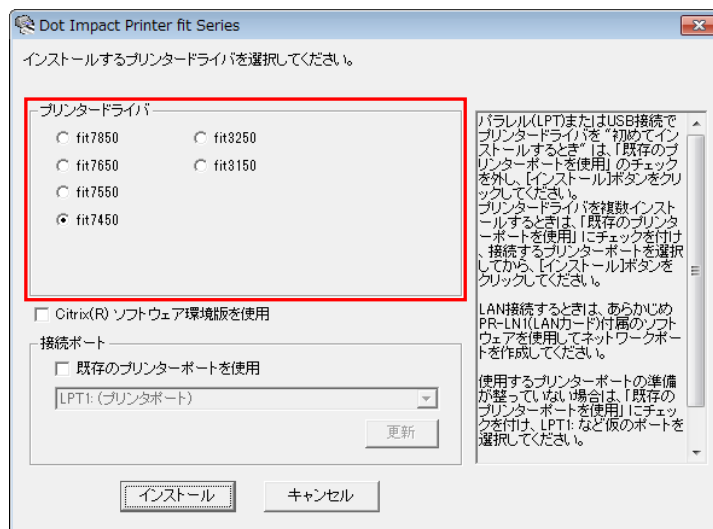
Dot Impact Printer fit Series

インストールするプリンタードライバを選択してください。

プリンタードライバ

fit7850
fit3250
fit7650
fit3150
fit7550
fit7450

パラレル(LPT)またはUSB接続でプリンタードライバを"初めてインストールするとき"は、「既存のプリンターポートを使用」のチェックを外し、[インストール]ボタンをクリックしてください。
プリンタードライバを複数インストールするときは、「既存のプリンターポートを使用」にチェックを付け、接続するプリンターポートを選択してから、[インストール]ボタンをクリックしてください。

LAN接続するときは、あらかじめPR-LN1(LANカード)付属のソフトウェアを使用してネットワークポートを作成してください。

使用するプリンターポートの準備が整っていない場合は、「既存のプリンターポートを使用」にチェックを付け、LPT1: など仮のポートを選択してください。

Citrix(R) ソフトウェア環境版を使用

接続ポート

既存のプリンターポートを使用

LPT1: (プリンタポート)

更新

インストール

キャンセル